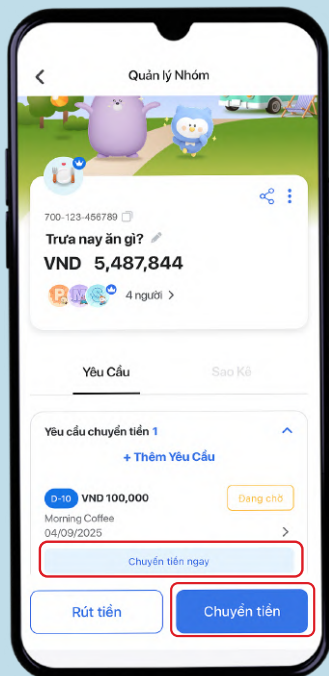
Quản lý Nhóm

700-123-456789

Trưa nay ăn gì?

VND 5,487,844

4 người

Yêu Cầu

Sao Kê

Yêu cầu chuyển tiền 1

+ Thêm Yêu Cầu

D-10 VND 100,000

Đang chờ

Morning Coffee

04/09/2025

Chuyển tiền ngay

Rút tiền

Chuyển tiền